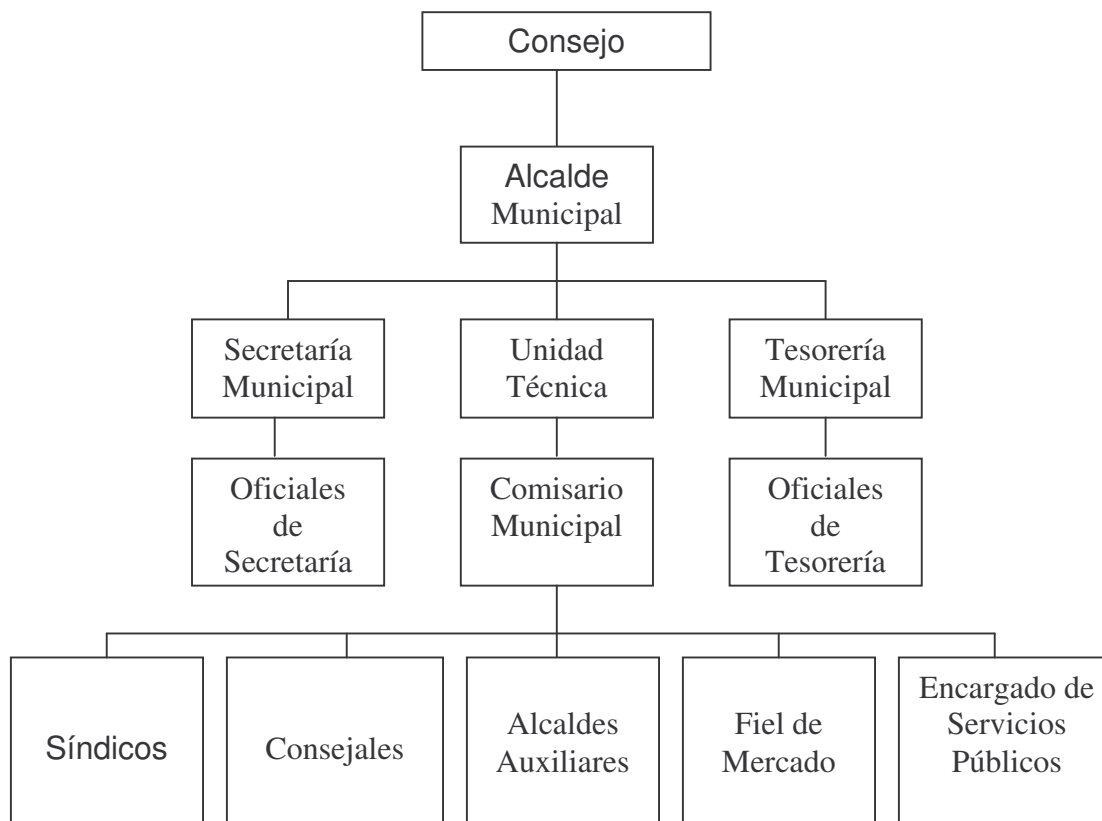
Consejo

Alcalde Municipal

Secretaría Municipal

Unidad Técnica

Tesorería Municipal

Oficiales de Secretaría

Comisario Municipal

Oficiales de Tesorería

Síndicos

Consejales

Alcaldes Auxiliares

Fiel de Mercado

Encargado de Servicios Públicos